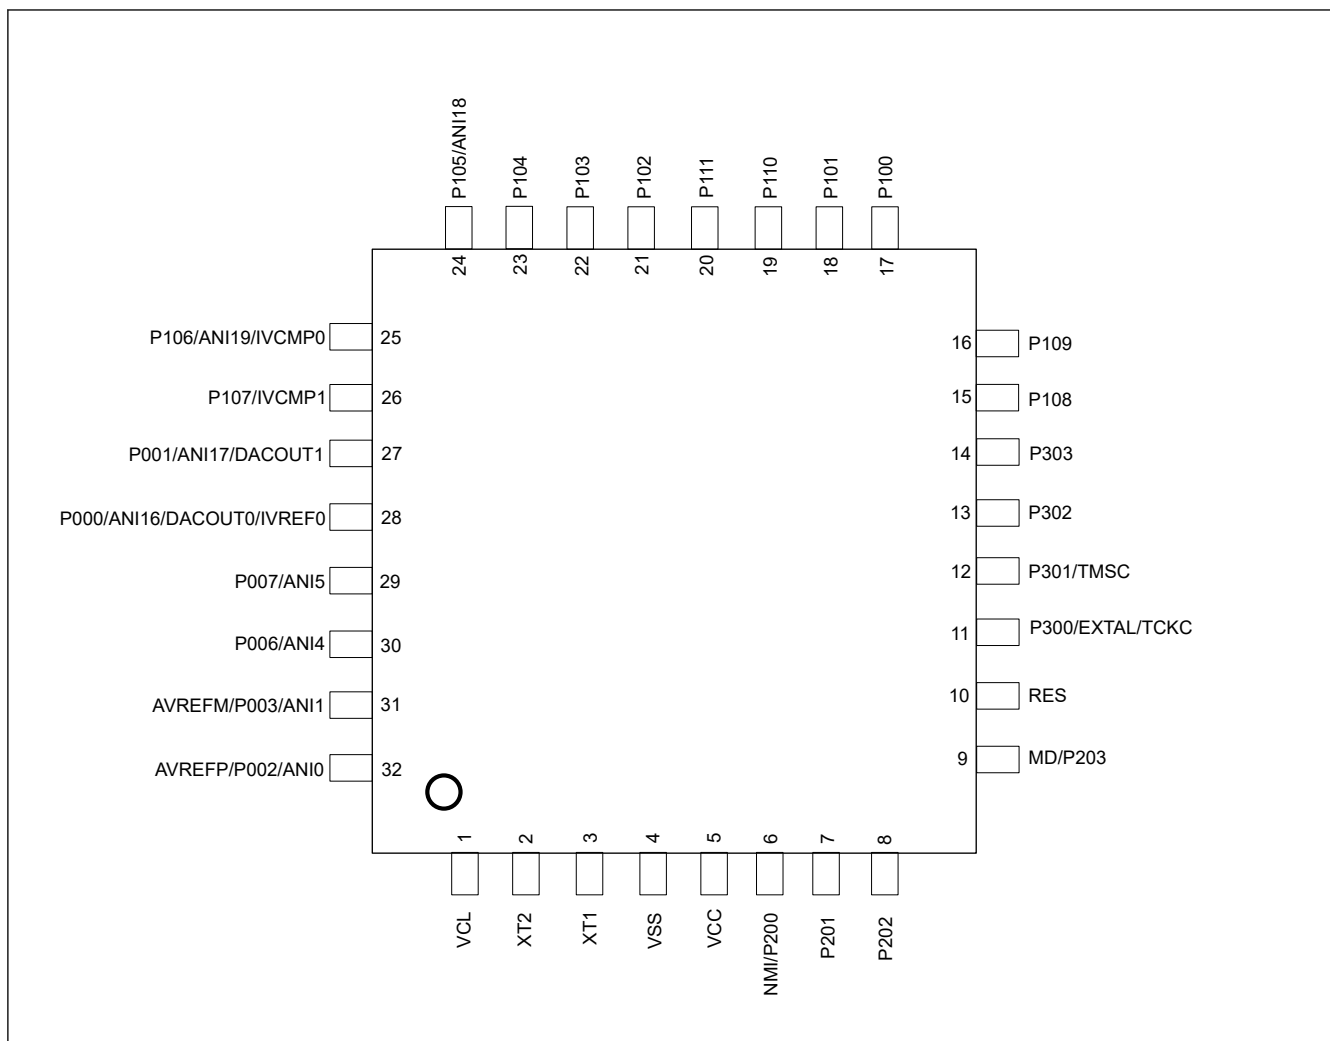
P105/ANI18
P104
P103
P102
P111
P110
P101
P100
24
23
22
21
20
19
18
17

P106/ANI19/IVCMP0
25
P107/IVCMP1
26
P001/ANI17/DACOUT1
27
P000/ANI16/DACOUT0/IVREF0
28
P007/ANI5
29
P006/ANI4
30
AVREFM/P003/ANI1
31
AVREFP/P002/ANI0
32

16
P109
15
P108
14
P303
13
P302
12
P301/TMSC
11
P300/EXTAL/TCKC
10
RES
9
MD/P203

1
2
3
4
5
6
7
8
VCL
XT2
XT1
VSS
VCC
NMI/P200
P201
P202